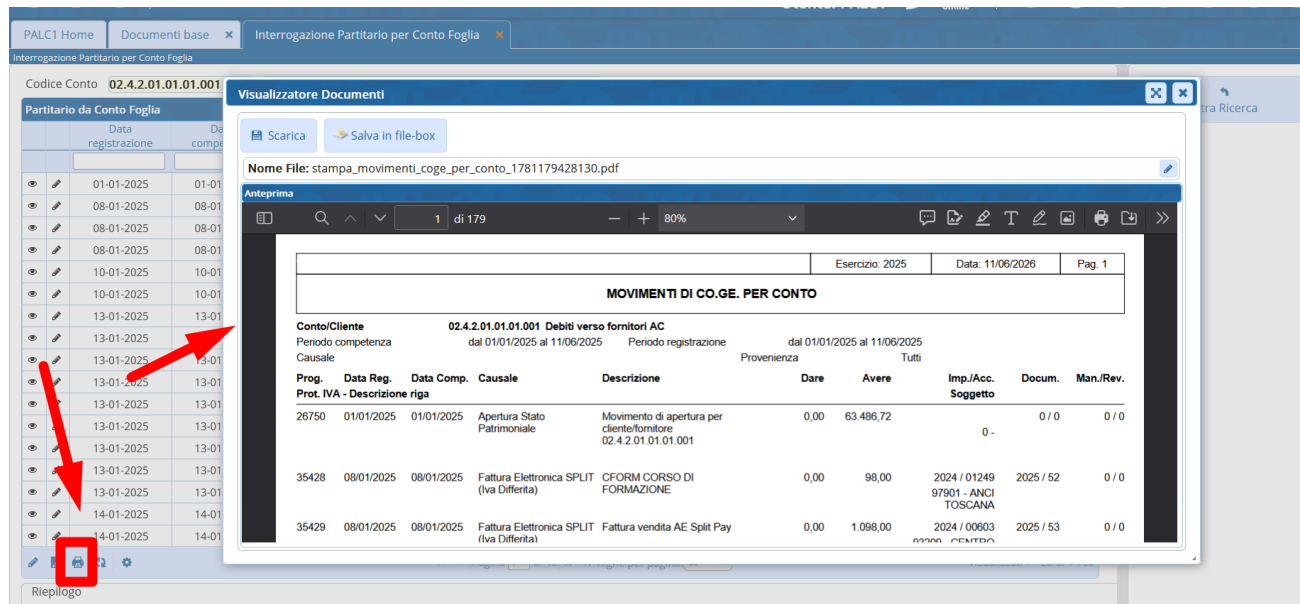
PALC1 Home | Documenti base | Interrogazione Partitario per Conto Foglia

Interrogazione Partitario per Conto Foglia

Codice Conto 02.4.2.01.01.01.001

Partitario da Conto Foglia

| | | Data registrazione | Da compe |
|---|---|---|---|
| | | 01-01-2025 | 01-01 |
| | | 08-01-2025 | 08-01 |
| | | 08-01-2025 | 08-01 |
| | | 08-01-2025 | 08-01 |
| | | 10-01-2025 | 10-01 |
| | | 10-01-2025 | 10-01 |
| | | 13-01-2025 | 13-01 |
| | | 13-01-2025 | 13-01 |
| | | 13-01-2025 | 13-01 |
| | | 13-01-2025 | 13-01 |
| | | 13-01-2025 | 13-01 |
| | | 13-01-2025 | 13-01 |
| | | 13-01-2025 | 13-01 |
| | | 13-01-2025 | 13-01 |
| | | 13-01-2025 | 13-01 |
| | | 14-01-2025 | 14-01 |
| | | 14-01-2025 | 14-01 |

Riepilogo

tra Ricerca

Visualizzatore Documenti

Scarica | Salva in file-box

Nome File: stampa_movimenti_coge_per_conto_1781179428130.pdf

Anteprima

1 di 179 80%

| | Esercizio: 2025 | Data: 11/06/2026 | Pag. 1 |
|---|---|---|---|

MOVIMENTI DI CO.GE. PER CONTO

Conto/Cliente 02.4.2.01.01.01.001 Debiti verso fornitori AC
Periodo competenza dal 01/01/2025 al 11/06/2025 Periodo registrazione dal 01/01/2025 al 11/06/2025
Causale Provenienza Tutti

| Prog. Prot. IVA - Descrizione riga | Data Reg. | Data Comp. | Causale | Descrizione | Dare | Avere | Imp./Acc. Soggetto | Docum. | Man./Rev. |
|---|---|---|---|---|---|---|---|---|---|
| 26750 | 01/01/2025 | 01/01/2025 | Apertura Stato Patrimoniale | Movimento di apertura per cliente/fornitore 02.4.2.01.01.01.001 | 0,00 | 63.486,72 | 0 - | 0 / 0 | 0 / 0 |
| 35428 | 08/01/2025 | 08/01/2025 | Fattura Elettronica SPLIT (Iva Differita) | CFORM CORSO DI FORMAZIONE | 0,00 | 98,00 | 2024 / 01249 97901 - ANCI TOSCANA | 2025 / 52 | 0 / 0 |
| 35429 | 08/01/2025 | 08/01/2025 | Fattura Elettronica SPLIT (Iva Differita) | Fattura vendita AE Split Pay | 0,00 | 1.098,00 | 2024 / 00603 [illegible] | 2025 / 53 | 0 / 0 |